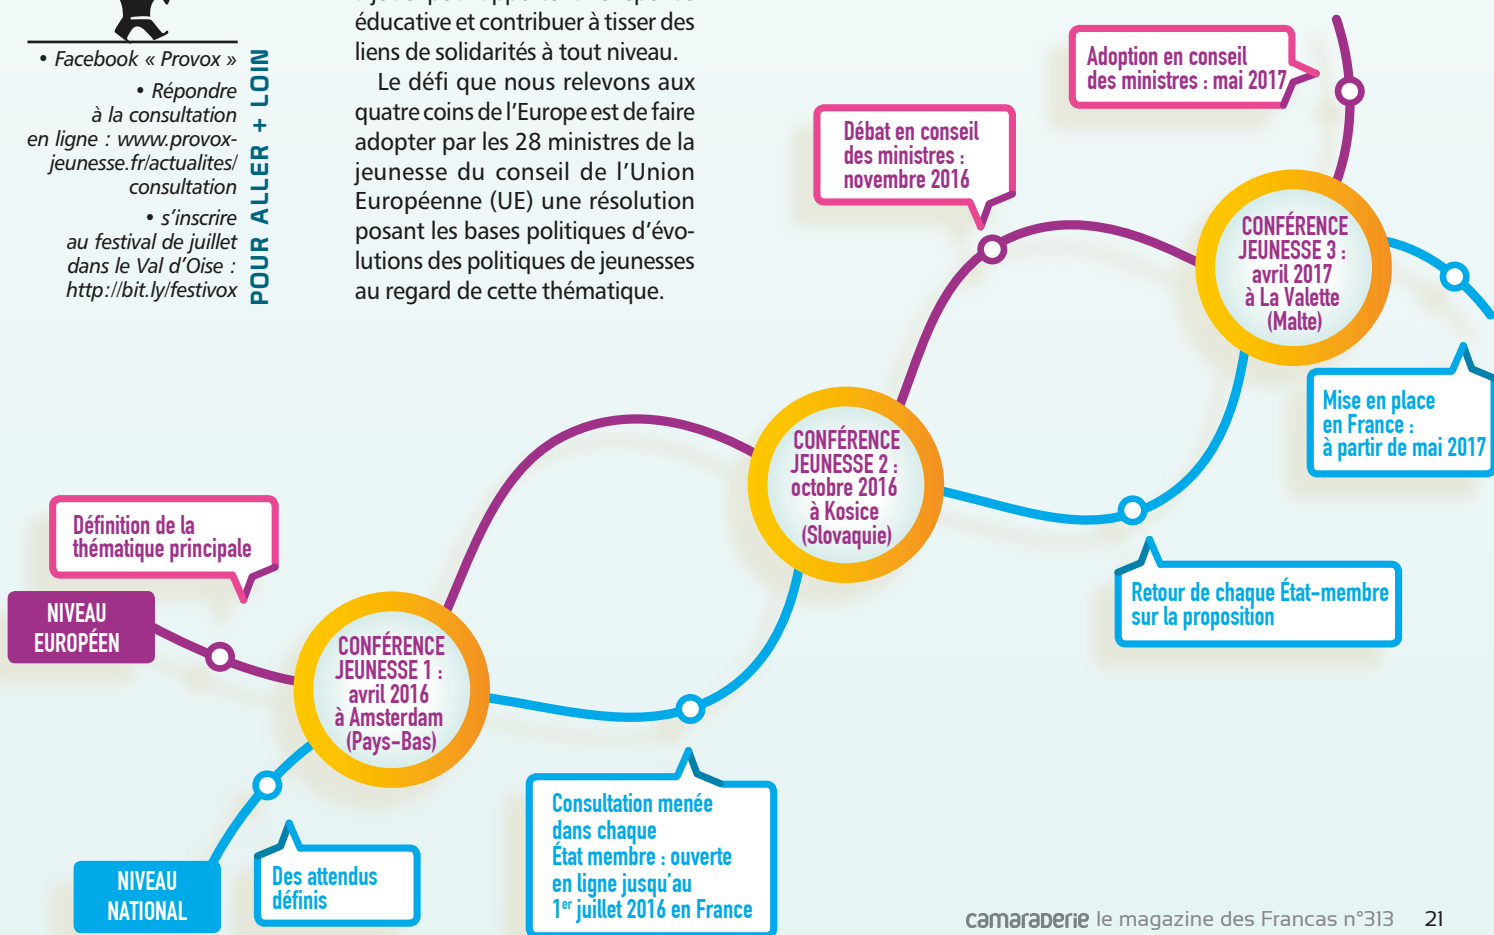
POUR ALLER + LOIN

• Facebook « Provox »

• Répondre à la consultation en ligne : www.provox-jeunesse.fr/actualites/consultation

• s'inscrire au festival de juillet dans le Val d'Oise : http://bit.ly/festivox

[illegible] éducative et contribuer à tisser des liens de solidarités à tout niveau.

Le défi que nous relevons aux quatre coins de l'Europe est de faire adopter par les 28 ministres de la jeunesse du conseil de l'Union Européenne (UE) une résolution posant les bases politiques d'évolutions des politiques de jeunesses au regard de cette thématique.

Adoption en conseil des ministres : mai 2017

Débat en conseil des ministres : novembre 2016

CONFÉRENCE JEUNESSE 3 : avril 2017 à La Valette (Malte)

Mise en place en France : à partir de mai 2017

CONFÉRENCE JEUNESSE 2 : octobre 2016 à Kosice (Slovaquie)

Retour de chaque État-membre sur la proposition

Définition de la thématique principale

NIVEAU EUROPÉEN

CONFÉRENCE JEUNESSE 1 : avril 2016 à Amsterdam (Pays-Bas)

Consultation menée dans chaque État membre : ouverte en ligne jusqu'au 1$^{er}$ juillet 2016 en France

NIVEAU NATIONAL

Des attendus définis

camaraderie le magazine des Francas n°313 21